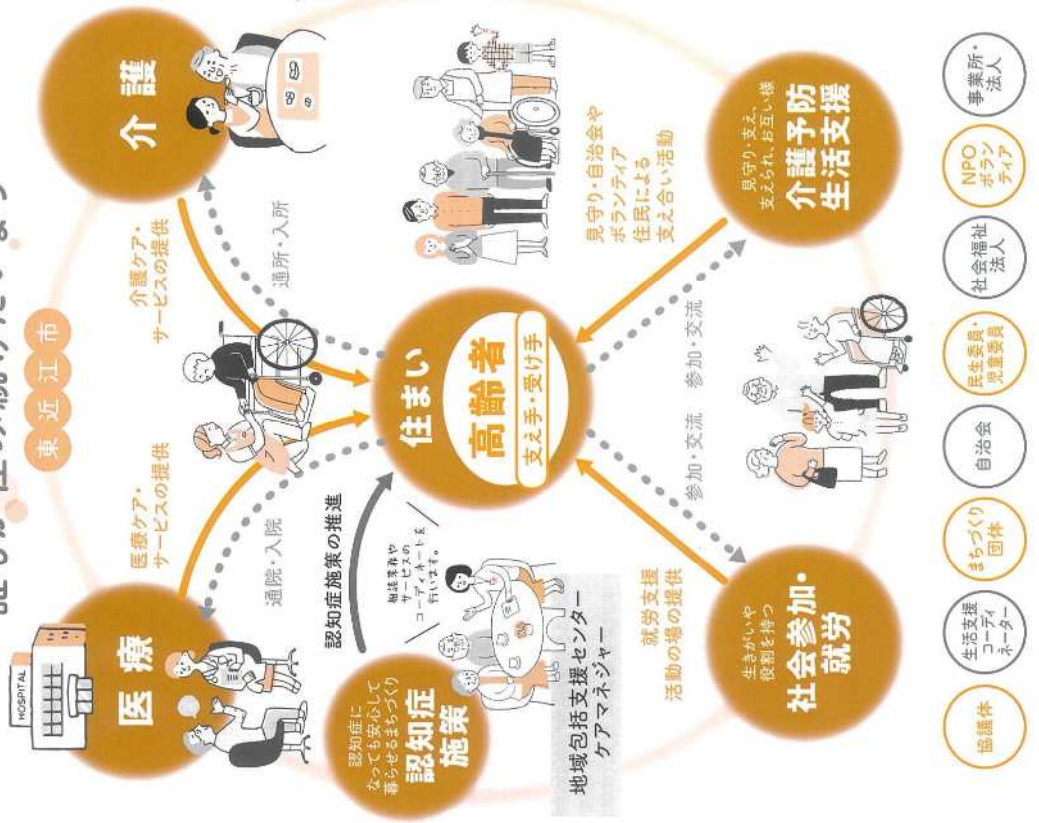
東近江市

介護

医療

HOSPITAL

住まい
高齢者
支え手・受け手

介護ケア・サービスの提供

通所・入所

医療ケア・サービスの提供

通院・入院

介護予防
生活支援
見守り・支え、支えられ、お互い様

見守り・自治会やボランティア住民による支え合い活動

参加・交流

参加・交流

社会参加・就労
生きがいや役割を持つ

就労支援
活動の場の提供

認知症施策の推進

相談支援センター
地域包括支援センター
ケアマネジャー

相談事業やサービスのコーディネートを行います。

認知症施策
認知症になっても安心して暮らせるまちづくり

協議体

生活支援コーディネーター

まちづくり団体

自治会

民生委員・児童委員

社会福祉法人

NPOボランティア

事業所・法人